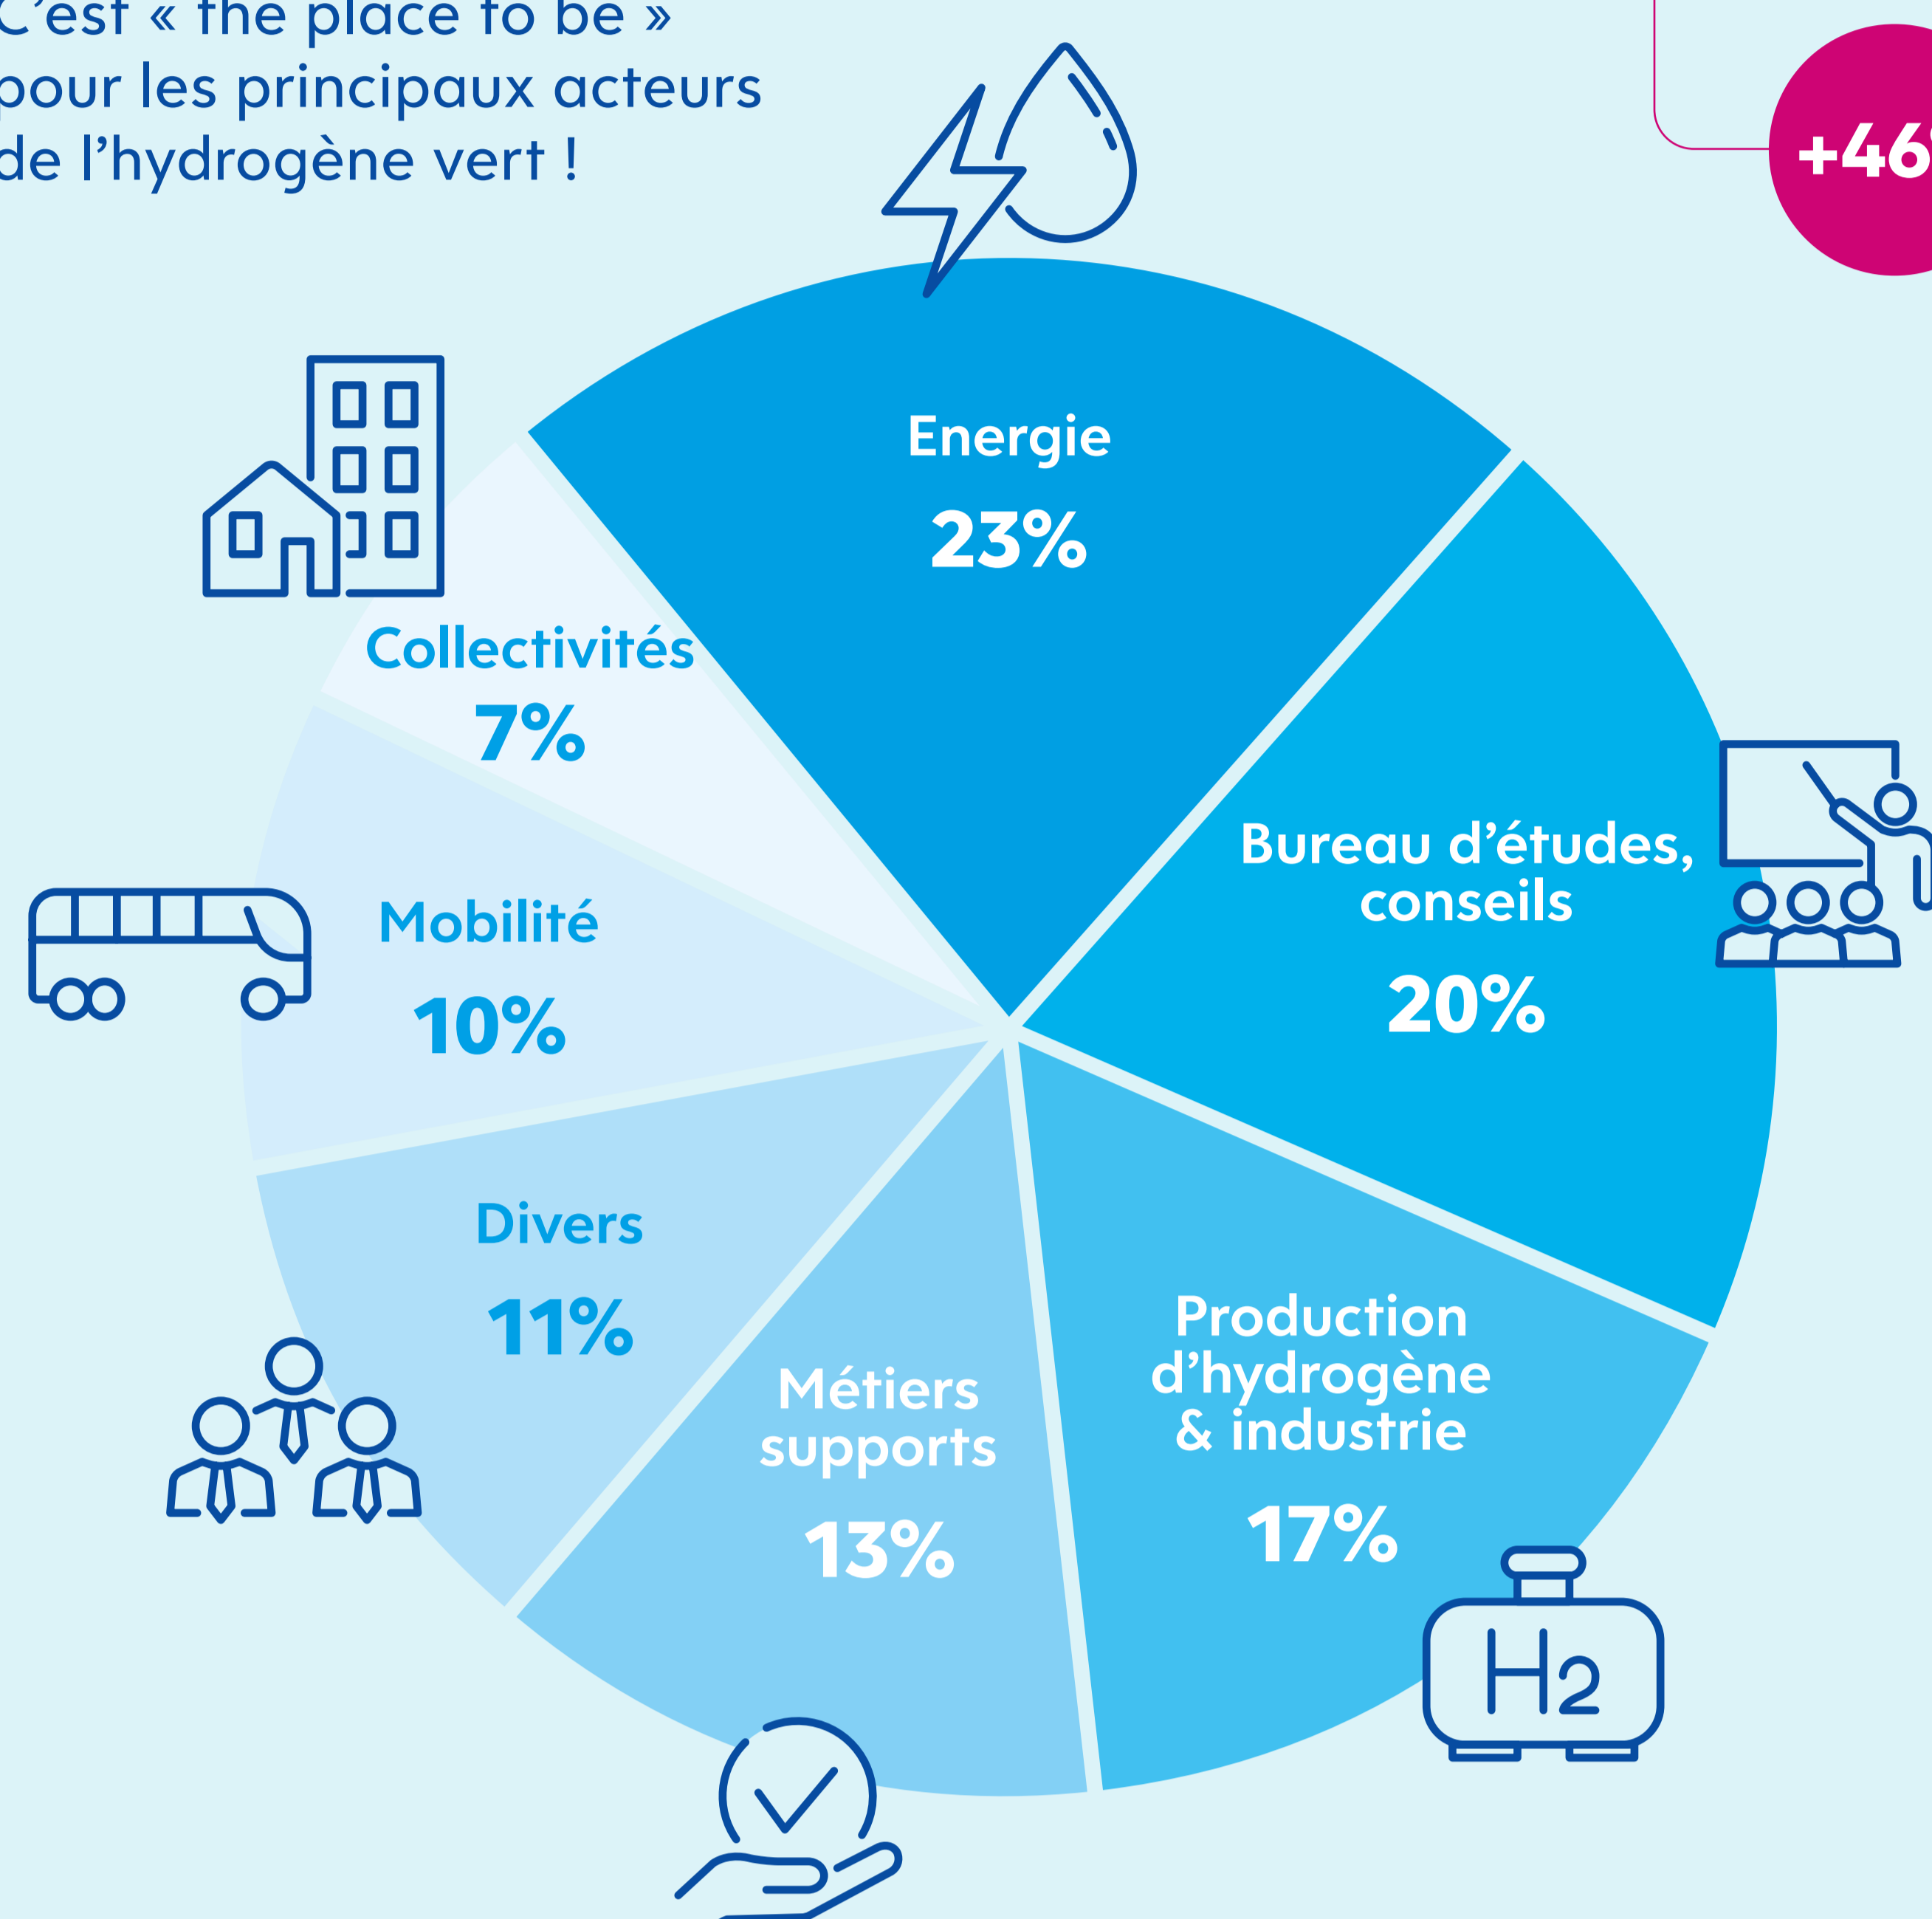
C'est « the place to be » pour les principaux acteurs de l'hydrogène vert !

+46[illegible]

Energie
23%

Bureau d'études, conseils
20%

Production d'hydrogène & industrie
17%

Métiers supports
13%

Divers
11%

Mobilité
10%

Collectivités
7%

$H_2$